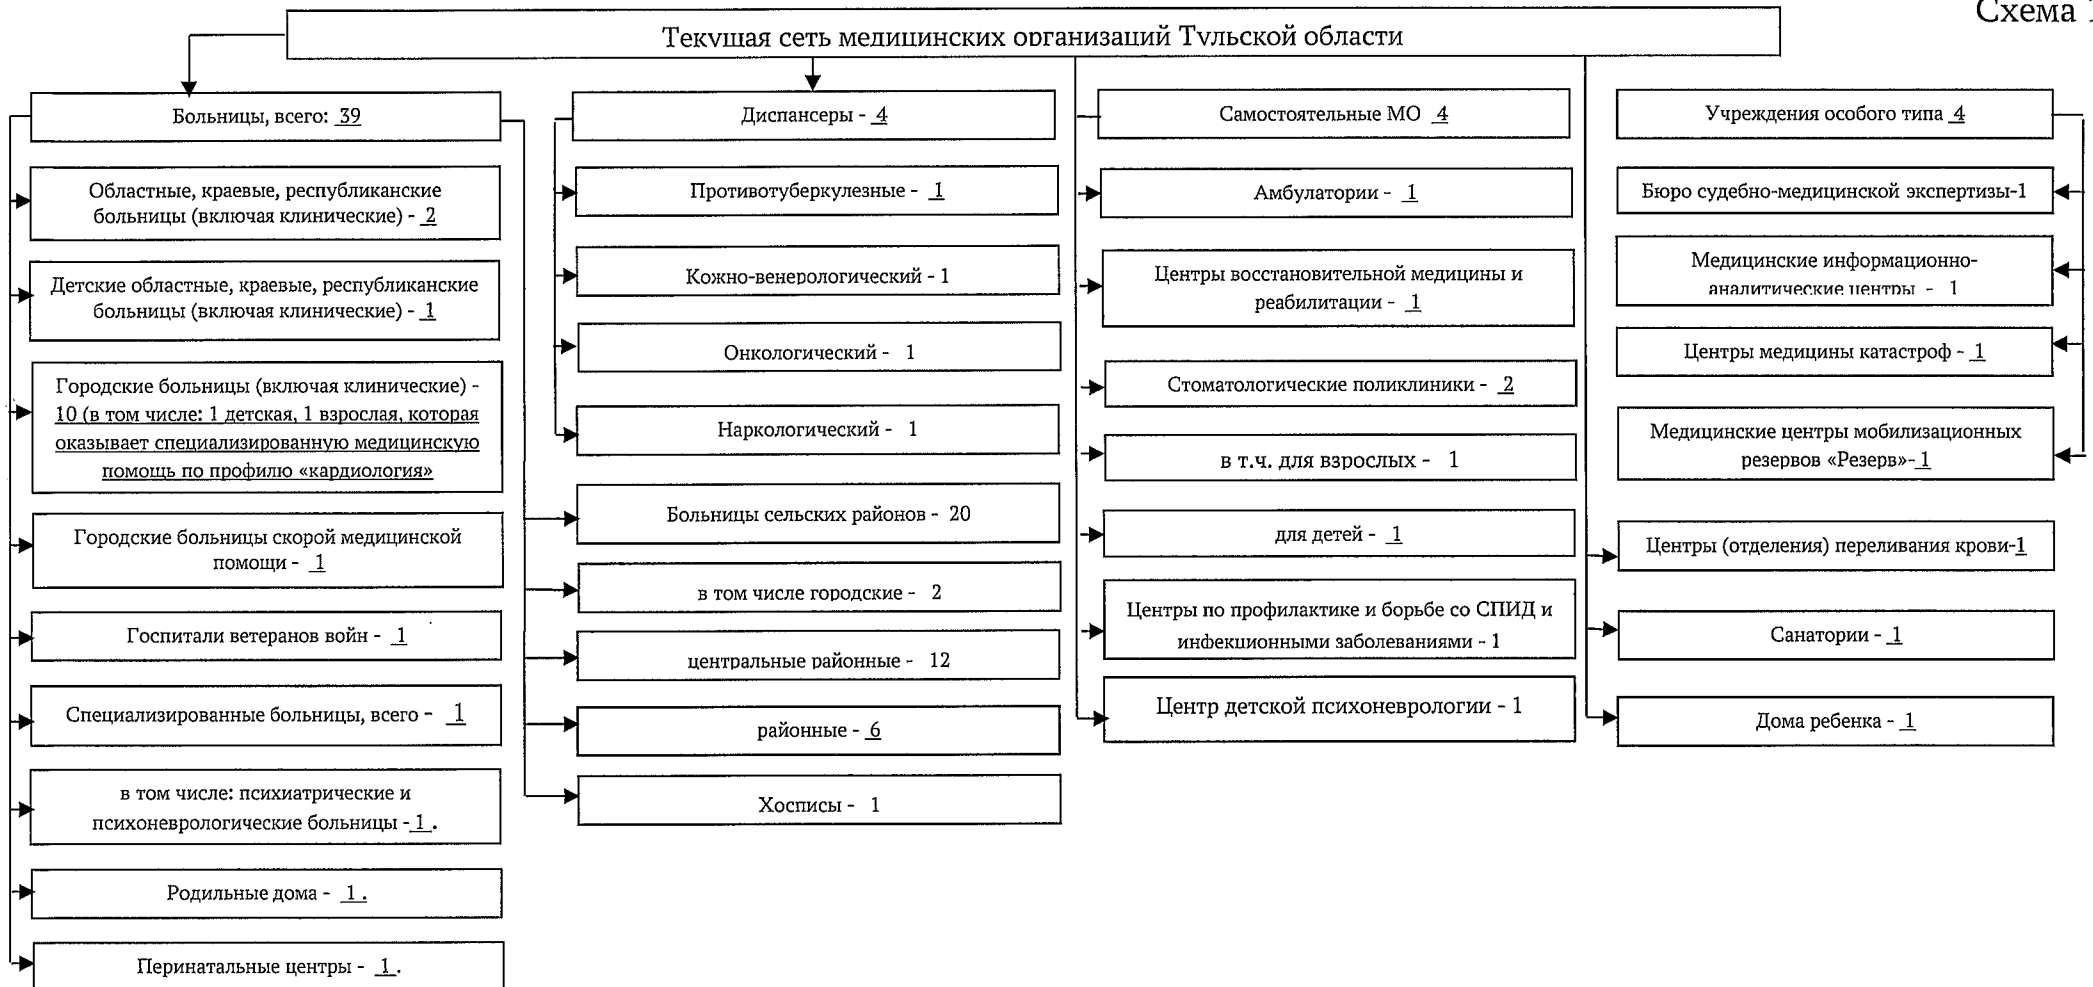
Схема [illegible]

Текущая сеть медицинских организаций Тульской области

Больницы, всего: 39

Областные, краевые, республиканские больницы (включая клинические) - 2

Детские областные, краевые, республиканские больницы (включая клинические) - 1

Городские больницы (включая клинические) - 10 (в том числе: 1 детская, 1 взрослая, которая оказывает специализированную медицинскую помощь по профилю «кардиология»

Городские больницы скорой медицинской помощи - 1

Госпитали ветеранов войн - 1

Специализированные больницы, всего - 1

в том числе: психиатрические и психоневрологические больницы - 1 .

Родильные дома - 1 .

Перинатальные центры - 1 .

Диспансеры - 4

Противотуберкулезные - 1

Кожно-венерологический - 1

Онкологический - 1

Наркологический - 1

Больницы сельских районов - 20

в том числе городские - 2

центральные районные - 12

районные - 6

Хосписы - 1

Самостоятельные МО 4

Амбулатории - 1

Центры восстановительной медицины и реабилитации - 1

Стоматологические поликлиники - 2

в т.ч. для взрослых - 1

для детей - 1

Центры по профилактике и борьбе со СПИД и инфекционными заболеваниями - 1

Центр детской психоневрологии - 1

Учреждения особого типа 4

Бюро судебно-медицинской экспертизы-1

Медицинские информационно-аналитические центры - 1

Центры медицины катастроф - 1

Медицинские центры мобилизационных резервов «Резерв»-1

Центры (отделения) переливания крови-1

Санатории - 1

Дома ребенка - 1